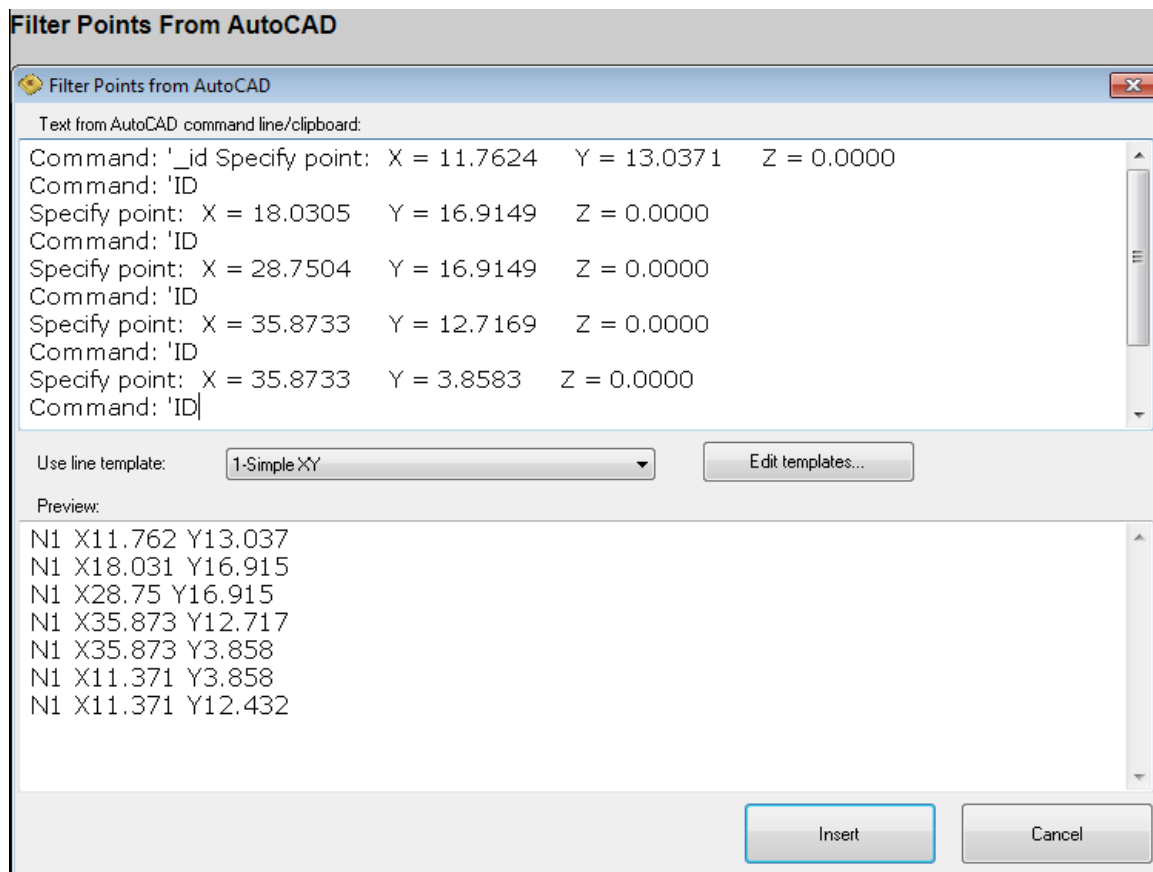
Filter Points From AutoCAD

Filter Points from AutoCAD

Text from AutoCAD command line/clipboard:

Command: '_id Specify point: X = 11.7624 Y = 13.0371 Z = 0.0000
Command: 'ID
Specify point: X = 18.0305 Y = 16.9149 Z = 0.0000
Command: 'ID
Specify point: X = 28.7504 Y = 16.9149 Z = 0.0000
Command: 'ID
Specify point: X = 35.8733 Y = 12.7169 Z = 0.0000
Command: 'ID
Specify point: X = 35.8733 Y = 3.8583 Z = 0.0000
Command: 'ID

Use line template: 1-Simple XY

Edit templates...

Preview:

N1 X11.762 Y13.037
N1 X18.031 Y16.915
N1 X28.75 Y16.915
N1 X35.873 Y12.717
N1 X35.873 Y3.858
N1 X11.371 Y3.858
N1 X11.371 Y12.432

Insert

Cancel